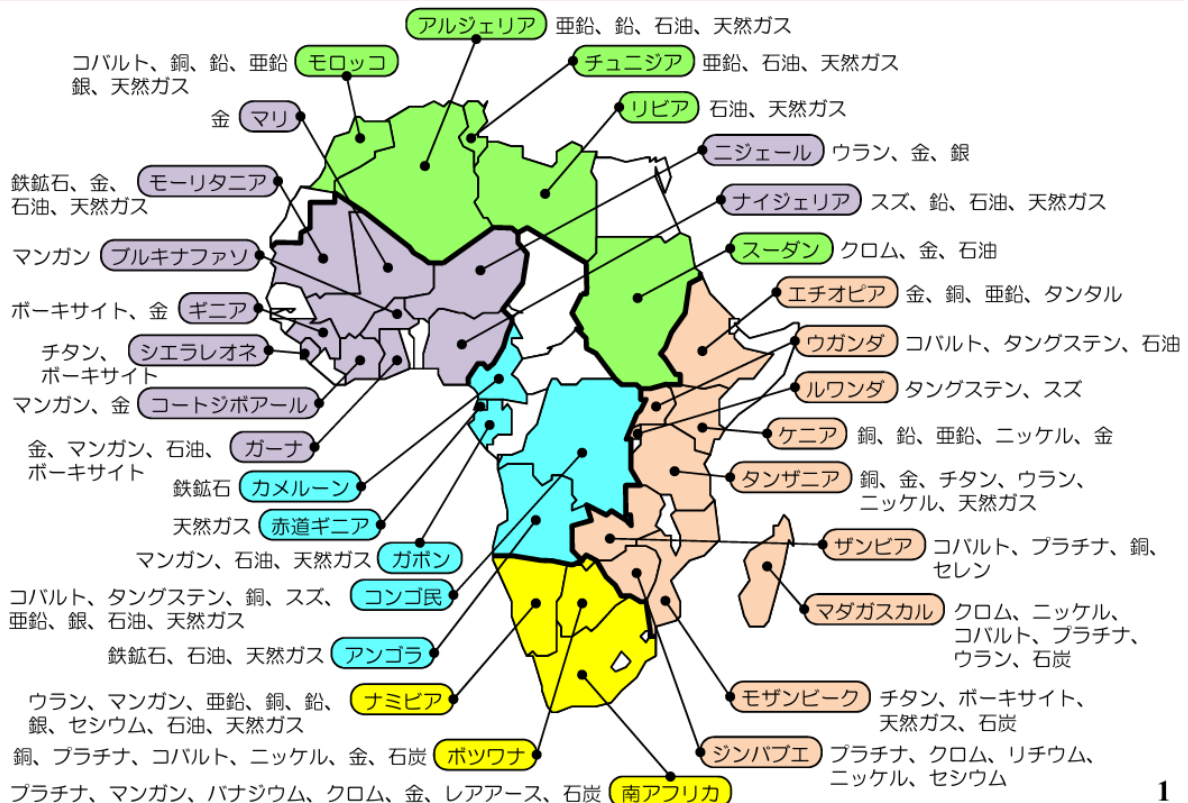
アルジェリア 亜鉛、鉛、石油、天然ガス

コバルト、銅、鉛、亜鉛、銀、天然ガス モロッコ

チュニジア 亜鉛、石油、天然ガス

リビア 石油、天然ガス

金 マリ

ニジェール ウラン、金、銀

鉄鉱石、金、石油、天然ガス モーリタニア

ナイジェリア スズ、鉛、石油、天然ガス

マンガン ブルキナファソ

スーダン クロム、金、石油

ボーキサイト、金 ギニア

エチオピア 金、銅、亜鉛、タンタル

チタン、ボーキサイト シエラレオネ

ウガンダ コバルト、タングステン、石油

マンガン、金 コートジボアール

ルワンダ タングステン、スズ

金、マンガン、石油、ボーキサイト ガーナ

ケニア 銅、鉛、亜鉛、ニッケル、金

鉄鉱石 カメルーン

タンザニア 銅、金、チタン、ウラン、ニッケル、天然ガス

天然ガス 赤道ギニア

マンガン、石油、天然ガス ガボン

ザンビア コバルト、プラチナ、銅、セレン

コバルト、タングステン、銅、スズ、亜鉛、銀、石油、天然ガス コンゴ民

マダガスカル クロム、ニッケル、コバルト、プラチナ、ウラン、石炭

鉄鉱石、石油、天然ガス アンゴラ

ウラン、マンガン、亜鉛、銅、鉛、銀、セシウム、石油、天然ガス ナミビア

モザンビーク チタン、ボーキサイト、天然ガス、石炭

銅、プラチナ、コバルト、ニッケル、金、石炭 ボツワナ

ジンバブエ プラチナ、クロム、リチウム、ニッケル、セシウム

プラチナ、マンガン、バナジウム、クロム、金、レアアース、石炭 南アフリカ

1